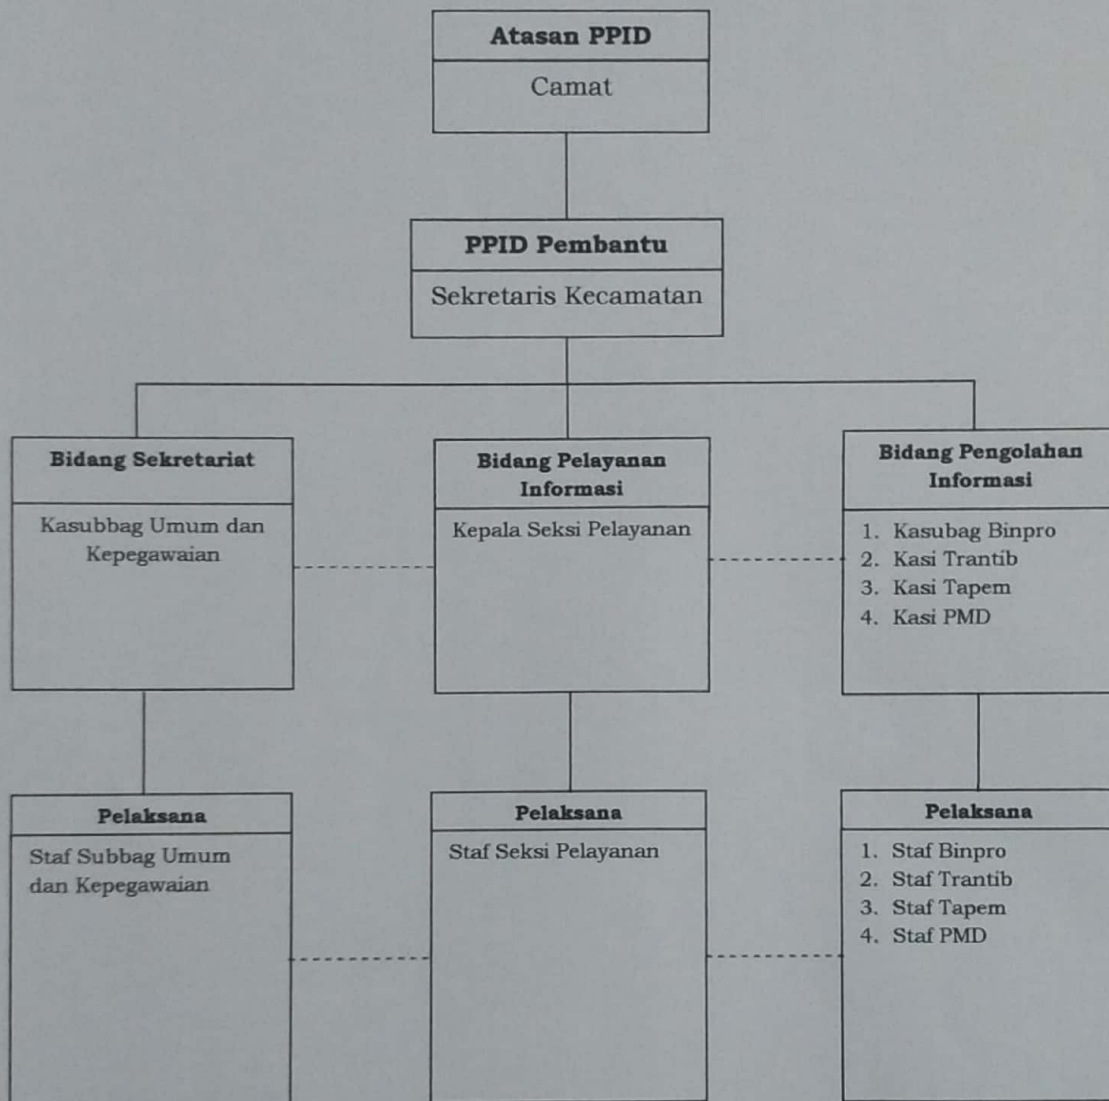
Atasan PPID

Camat

PPID Pembantu

Sekretaris Kecamatan

Bidang Sekretariat

Kasubbag Umum dan Kepegawaian

Bidang Pelayanan Informasi

Kepala Seksi Pelayanan

Bidang Pengolahan Informasi

1. Kasubag Binpro
2. Kasi Trantib
3. Kasi Tapem
4. Kasi PMD

Pelaksana

Staf Subbag Umum dan Kepegawaian

Pelaksana

Staf Seksi Pelayanan

Pelaksana

1. Staf Binpro
2. Staf Trantib
3. Staf Tapem
4. Staf PMD